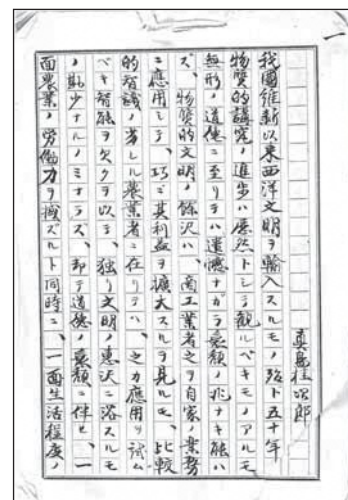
我國維新以来西洋文明ヲ輸入スルモノ殆ト五十年 真島桂次郎

物質的講究ノ進歩ハ瞭然トシテ観ルベキモノアルモ無形ノ道徳ニ至リテハ遂ニ徳ナカラ衰額ノ兆ナキ能ハズ。物質的文明ノ餘沢ハ、商工業者之ヲ自家ノ業務ニ應用シテ、巧ミニ其利益ヲ擴大スルヲ見ル。比較的智識ノ乏シキ農業者ニ在リテハ、之カ應用ヲ試ムベキ智識ヲ欠クヲ以テ、独リ文明ノ恵沢ニ浴スルモノ甚ダ少ナキノミナラス、却テ道徳ノ衰額ニ伴ヒ、一面農業ノ労働力ヲ減ズルト同時ニ、一面生活程度ノ